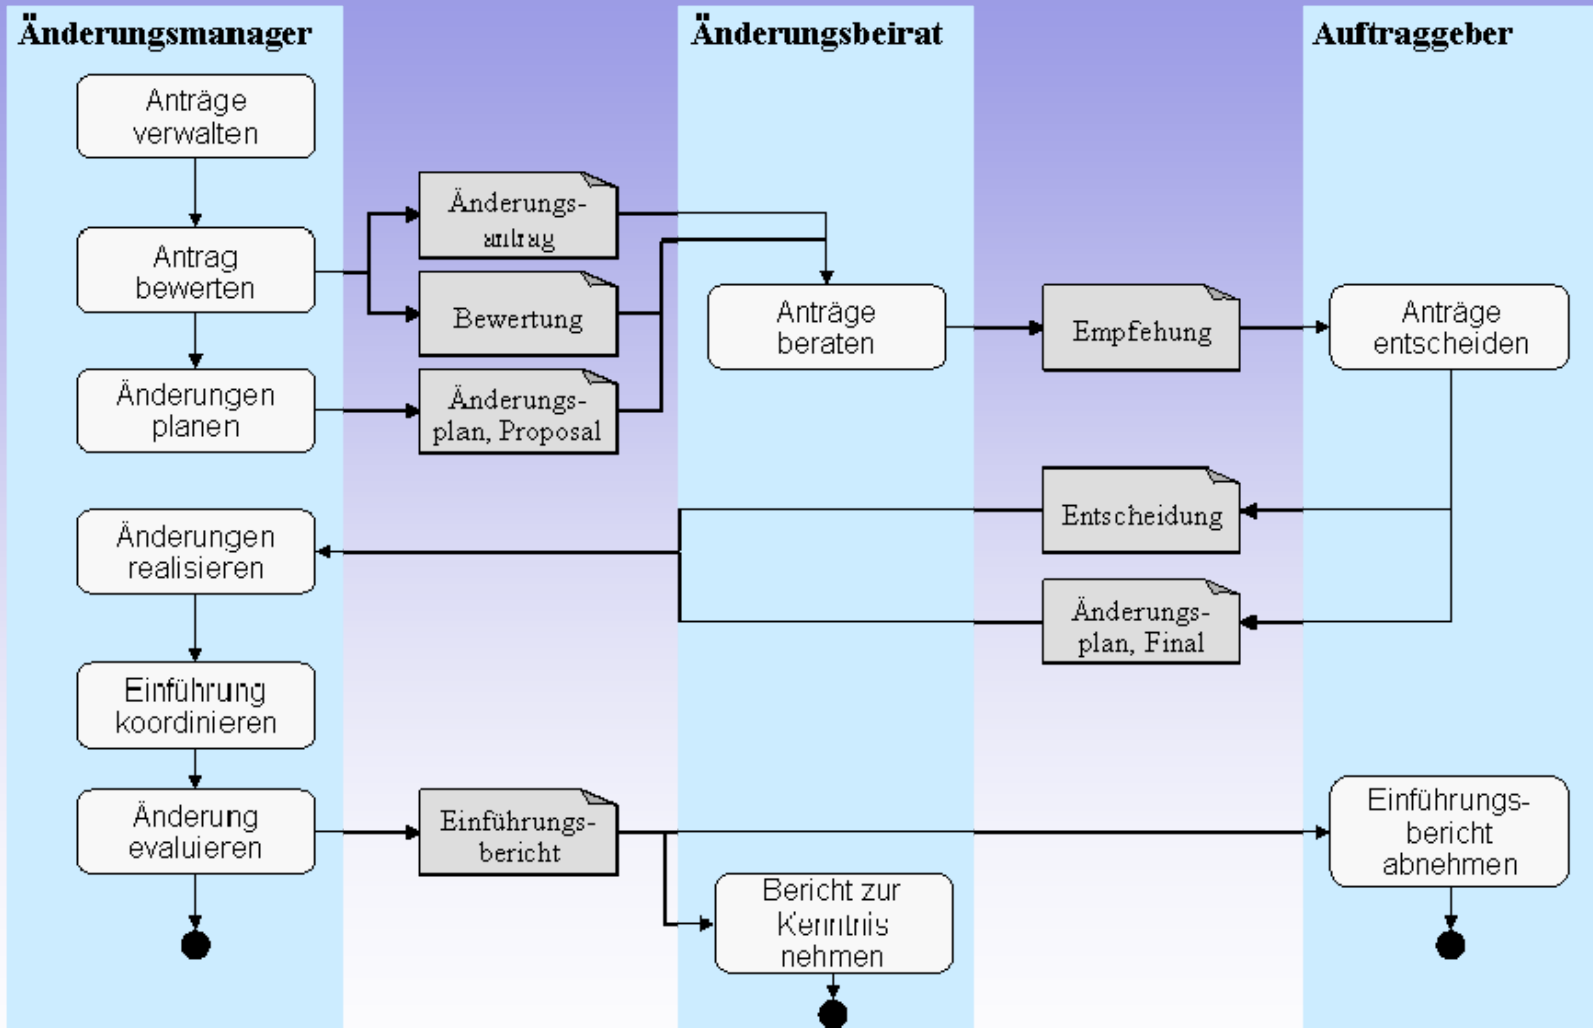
Änderungsmanager

Änderungsbeirat

Auftraggeber

Anträge verwalten

Antrag bewerten

Änderungen planen

Änderungsantrag

Bewertung

Änderungsplan, Proposal

Anträge beraten

Empfehung

Anträge entscheiden

Entscheidung

Änderungsplan, Final

Änderungen realisieren

Einführung koordinieren

Änderung evaluieren

Einführungsbericht

Bericht zur Kenntnis nehmen

Einführungsbericht abnehmen